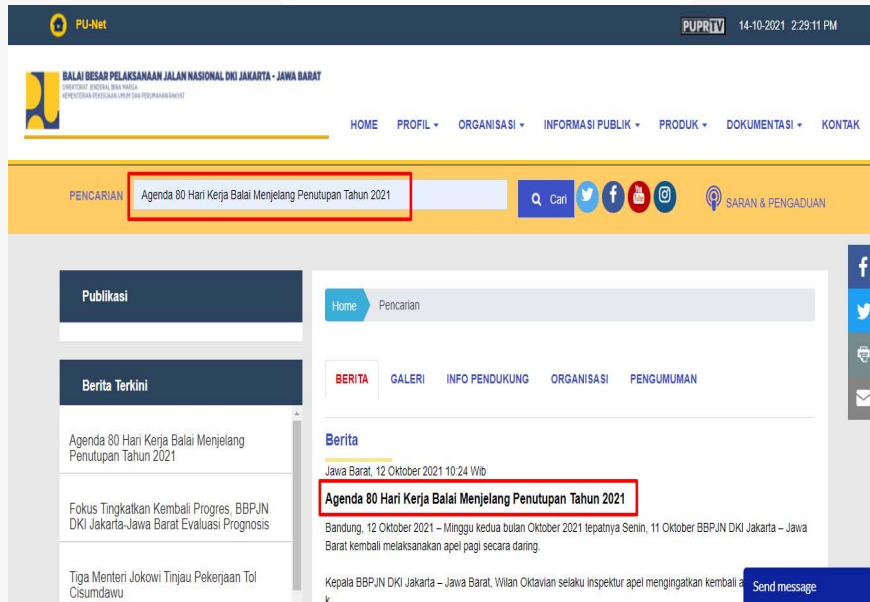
PU-Net

PUPR TV 14-10-2021 2:29:11 PM

BALAI BESAR PELAKSANAAN JALAN NASIONAL DKI JAKARTA - JAWA BARAT
DIREKTORAT JENDERAL BINA MARGA
KEMENTERIAN PEKERJAAN UMUM DAN PERUMAHAN RAKYAT

HOME PROFIL ▾ ORGANISASI ▾ INFORMASI PUBLIK ▾ PRODUK ▾ DOKUMENTASI ▾ KONTAK

PENCARIAN Agenda 80 Hari Kerja Balai Menjelang Penutupan Tahun 2021 Cari

SARAN & PENGADUAN

Publikasi

Berita Terkini

Agenda 80 Hari Kerja Balai Menjelang Penutupan Tahun 2021

Fokus Tingkatkan Kembali Progres, BBPJN DKI Jakarta-Jawa Barat Evaluasi Prognosis

Tiga Menteri Jokowi Tinjau Pekerjaan Tol Cisumdawu

Home Pencarian

BERITA GALERI INFO PENDUKUNG ORGANISASI PENGUMUMAN

Berita

Jawa Barat, 12 Oktober 2021 10:24 Wib

Agenda 80 Hari Kerja Balai Menjelang Penutupan Tahun 2021

Bandung, 12 Oktober 2021 – Minggu kedua bulan Oktober 2021 tepatnya Senin, 11 Oktober BBPJN DKI Jakarta – Jawa Barat kembali melaksanakan apel pagi secara daring.

Kepala BBPJN DKI Jakarta – Jawa Barat, Wilan Oktavian selaku inspektur apel mengingatkan kembali a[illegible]

Send message